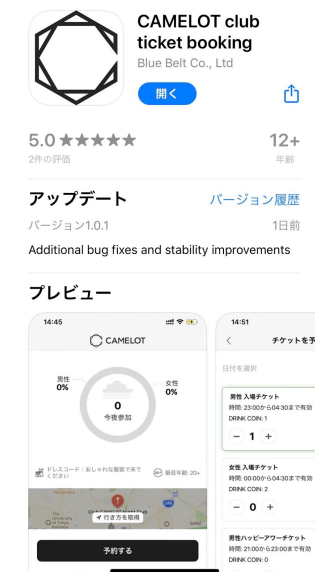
CAMELOT club ticket booking
Blue Belt Co., Ltd
開く

5.0 ★★★★★
2件の評価
12+
年齢

アップデート
バージョン履歴
バージョン1.0.1
1日前
Additional bug fixes and stability improvements

プレビュー

14:45
CAMELOT
男性
0%
女性
0%
0
今夜参加
ドレスコード：おしゃれな服装で来てください
最低年齢：20+
行き方を取得
予約する

14:51
チケットを予
日付を選択
男性 入場チケット
時間: 23:00から04:30まで有効
DRINK COIN: 1
− 1 +
女性 入場チケット
時間: 00:00から04:30まで有効
DRINK COIN: 2
− 0 +
男性ハッピーアワーチケット
時間: 21:00から23:00まで有効
DRINK COIN: 0